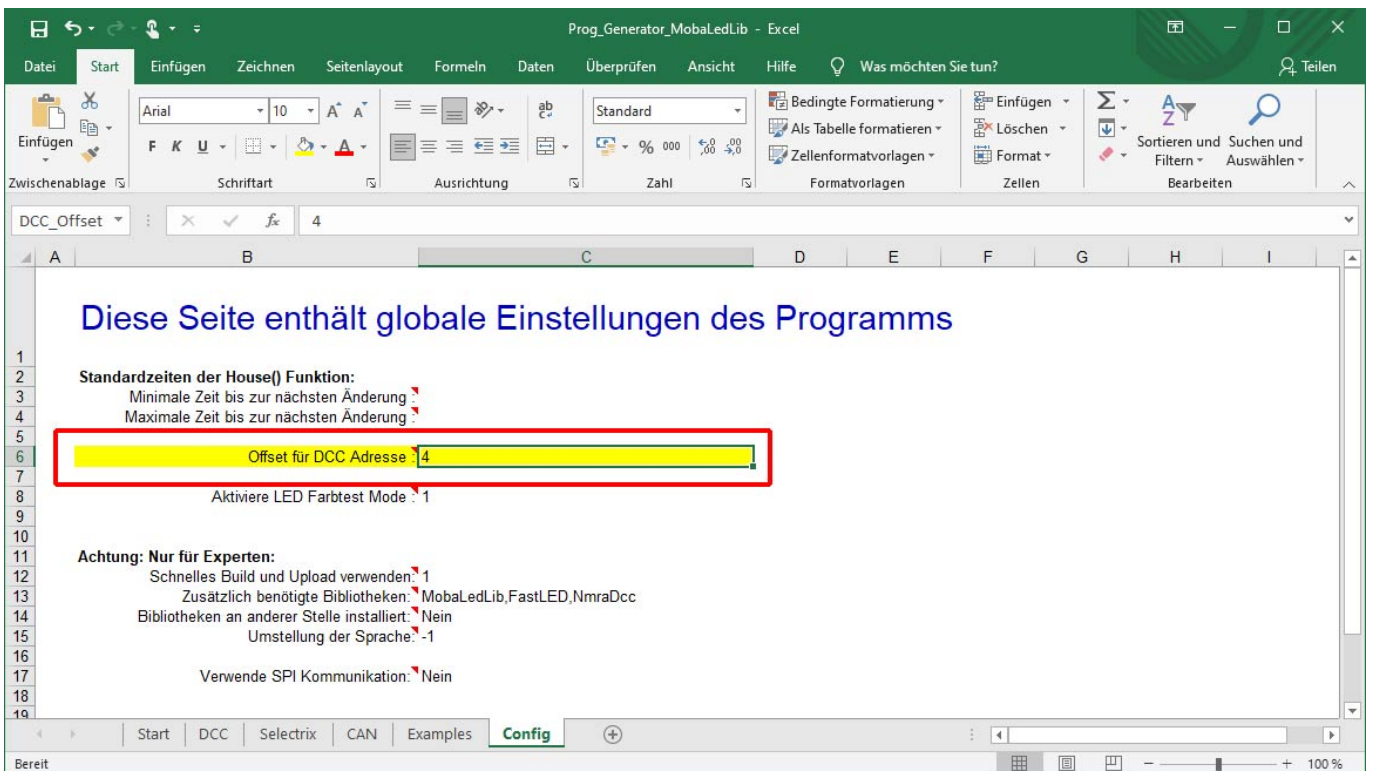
Prog_Generator_MobaLedLib - Excel

Datei | Start | Einfügen | Zeichnen | Seitenlayout | Formeln | Daten | Überprüfen | Ansicht | Hilfe | Was möchten Sie tun? | Teilen

Einfügen
Zwischenablage
Arial 10
F K U
Schriftart
Ausrichtung
Standard
% 000
Zahl
Bedingte Formatierung
Als Tabelle formatieren
Zellenformatvorlagen
Formatvorlagen
Einfügen
Löschen
Format
Zellen
Sortieren und Filtern
Suchen und Auswählen
Bearbeiten

DCC_Offset | $f_x$ | 4

| | A | B | C | D | E | F | G | H | I |
|---|---|---|---|---|---|---|---|---|---|
| 1 | | Diese Seite enthält globale Einstellungen des Programms | | | | | | | |
| 2 | | Standardzeiten der House() Funktion: | | | | | | | |
| 3 | | Minimale Zeit bis zur nächsten Änderung : | | | | | | | |
| 4 | | Maximale Zeit bis zur nächsten Änderung : | | | | | | | |
| 5 | | | | | | | | | |
| 6 | | Offset für DCC Adresse : | 4 | | | | | | |
| 7 | | | | | | | | | |
| 8 | | Aktiviere LED Farbtest Mode : | 1 | | | | | | |
| 9 | | | | | | | | | |
| 10 | | | | | | | | | |
| 11 | | Achtung: Nur für Experten: | | | | | | | |
| 12 | | Schnelles Build und Upload verwenden: | 1 | | | | | | |
| 13 | | Zusätzlich benötigte Bibliotheken: | MobaLedLib,FastLED,NmraDcc | | | | | | |
| 14 | | Bibliotheken an anderer Stelle installiert: | Nein | | | | | | |
| 15 | | Umstellung der Sprache: | -1 | | | | | | |
| 16 | | | | | | | | | |
| 17 | | Verwende SPI Kommunikation: | Nein | | | | | | |
| 18 | | | | | | | | | |
| 19 | | | | | | | | | |

Start | DCC | Selectrix | CAN | Examples | Config

Bereit | 100 %